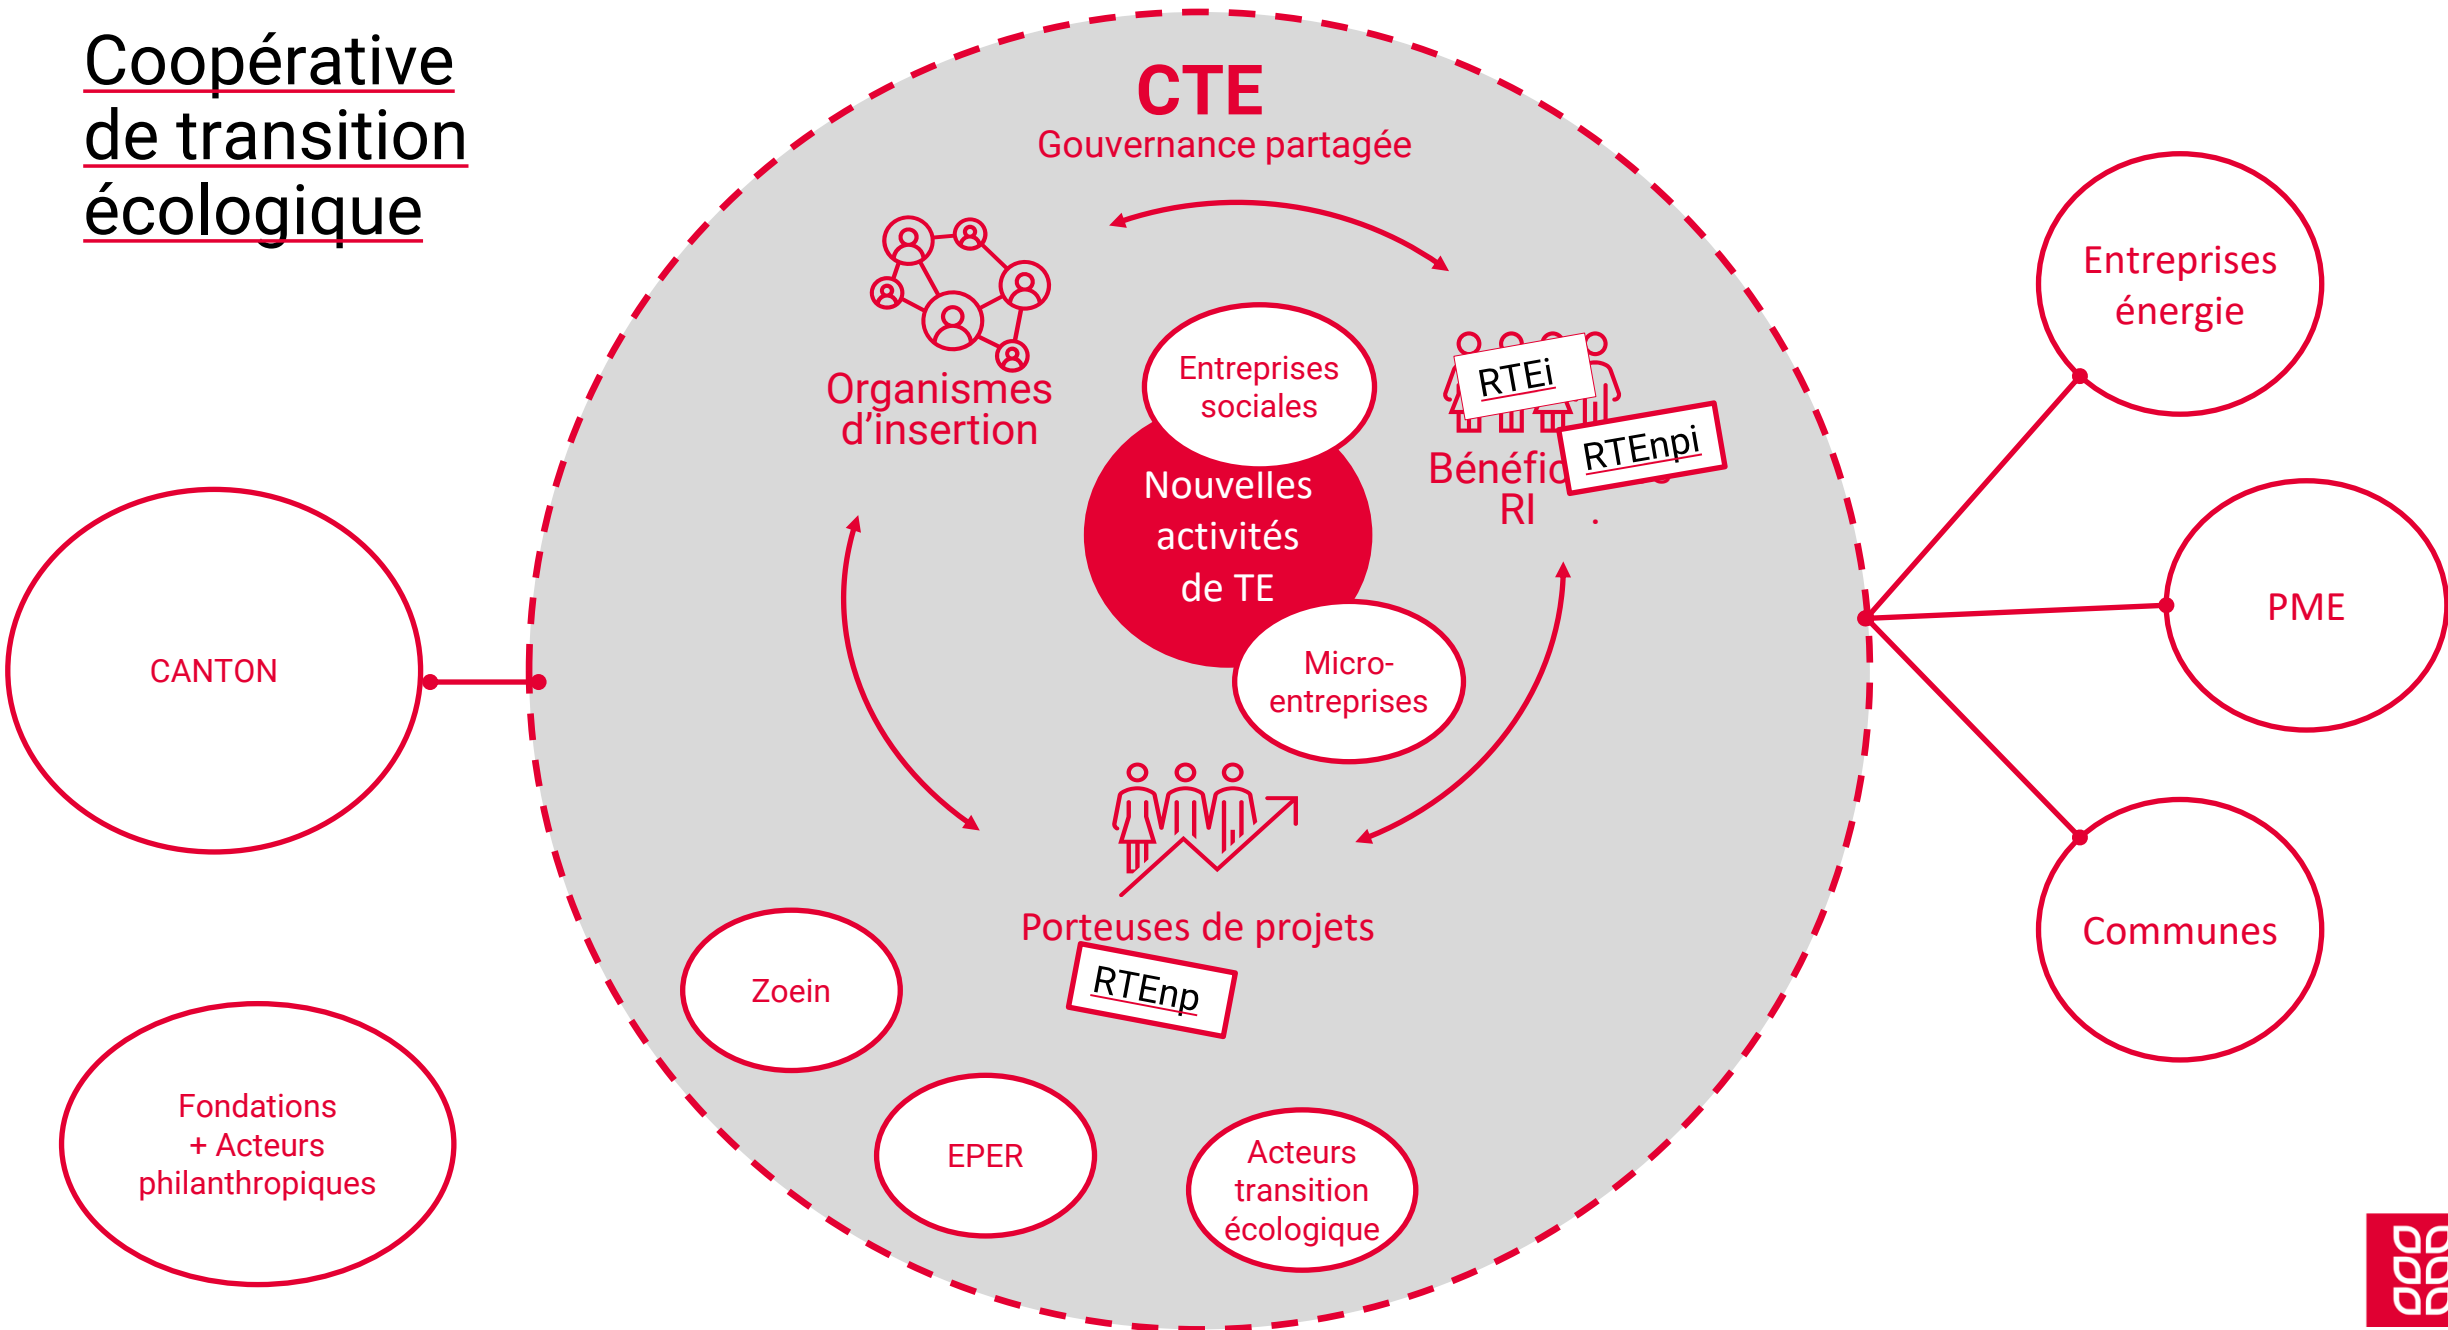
Coopérative de transition écologique

CTE
Gouvernance partagée

Organismes d'insertion

Entreprises sociales

Nouvelles activités de TE

Micro-entreprises

RTEi

Bénéfic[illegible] RI

RTEnpi

Porteuses de projets

RTEnp

Zoein

EPER

Acteurs transition écologique

CANTON

Fondations + Acteurs philanthropiques

Entreprises énergie

PME

Communes